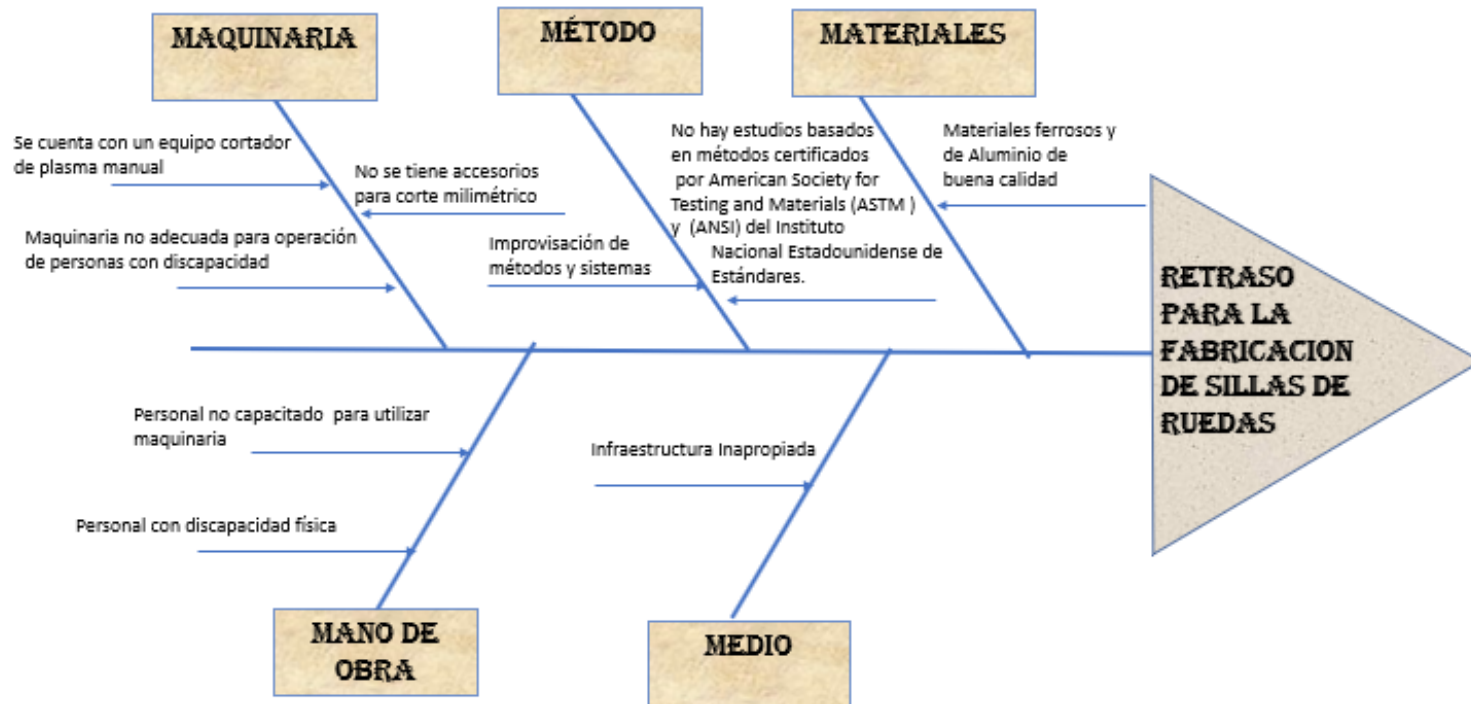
MAQUINARIA

MÉTODO

MATERIALES

Se cuenta con un equipo cortador de plasma manual

No se tiene accesorios para corte milimétrico

Maquinaria no adecuada para operación de personas con discapacidad

Improvisación de métodos y sistemas

No hay estudios basados en métodos certificados por American Society for Testing and Materials (ASTM ) y (ANSI) del Instituto Nacional Estadounidense de Estándares.

Materiales ferrosos y de Aluminio de buena calidad

RETRASO PARA LA FABRICACION DE SILLAS DE RUEDAS

Personal no capacitado para utilizar maquinaria

Personal con discapacidad física

Infraestructura Inapropiada

MANO DE OBRA

MEDIO